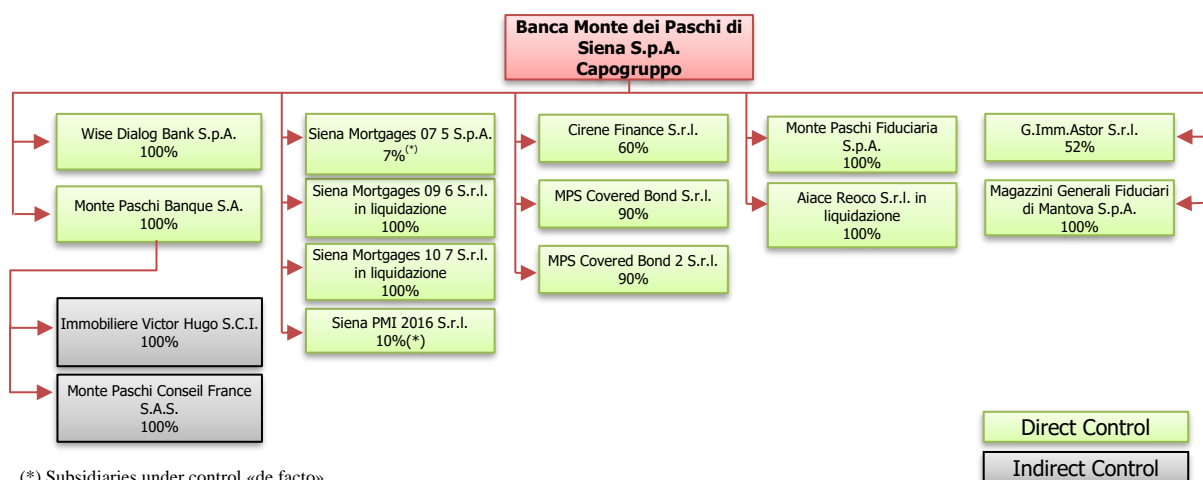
Banca Monte dei Paschi di Siena S.p.A.
Capogruppo

Wise Dialog Bank S.p.A.
100%

Monte Paschi Banque S.A.
100%

Immobiliere Victor Hugo S.C.I.
100%

Monte Paschi Conseil France S.A.S.
100%

Siena Mortgages 07 5 S.p.A.
7%$^{(*)}$

Siena Mortgages 09 6 S.r.l. in liquidazione
100%

Siena Mortgages 10 7 S.r.l. in liquidazione
100%

Siena PMI 2016 S.r.l.
10%(*)

Cirene Finance S.r.l.
60%

MPS Covered Bond S.r.l.
90%

MPS Covered Bond 2 S.r.l.
90%

Monte Paschi Fiduciaria S.p.A.
100%

Aiace Reoco S.r.l. in liquidazione
100%

G.Imm.Astor S.r.l.
52%

Magazzini Generali Fiduciari di Mantova S.p.A.
100%

Direct Control

Indirect Control

(*) Subsidiaries under control «de facto»